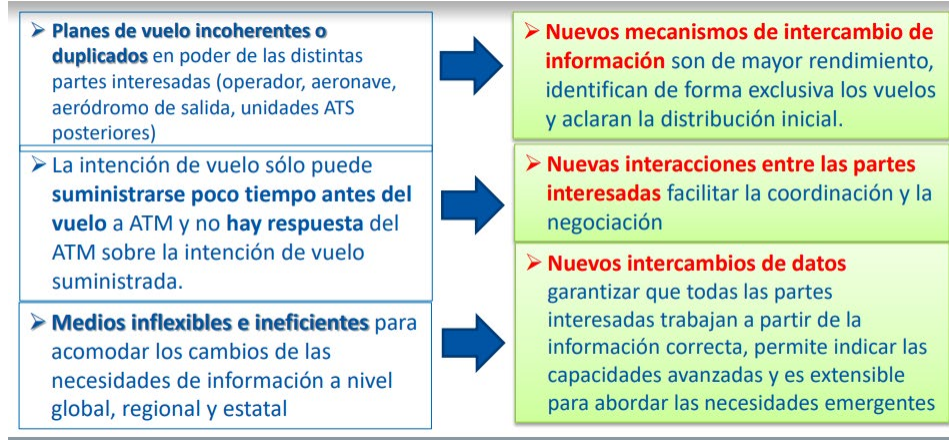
➢ Planes de vuelo incoherentes o duplicados en poder de las distintas partes interesadas (operador, aeronave, aeródromo de salida, unidades ATS posteriores)

➢ Nuevos mecanismos de intercambio de información son de mayor rendimiento, identifican de forma exclusiva los vuelos y aclaran la distribución inicial.

➢ La intención de vuelo sólo puede suministrarse poco tiempo antes del vuelo a ATM y no hay respuesta del ATM sobre la intención de vuelo suministrada.

➢ Nuevas interacciones entre las partes interesadas facilitar la coordinación y la negociación

➢ Medios inflexibles e ineficientes para acomodar los cambios de las necesidades de información a nivel global, regional y estatal

➢ Nuevos intercambios de datos garantizar que todas las partes interesadas trabajan a partir de la información correcta, permite indicar las capacidades avanzadas y es extensible para abordar las necesidades emergentes